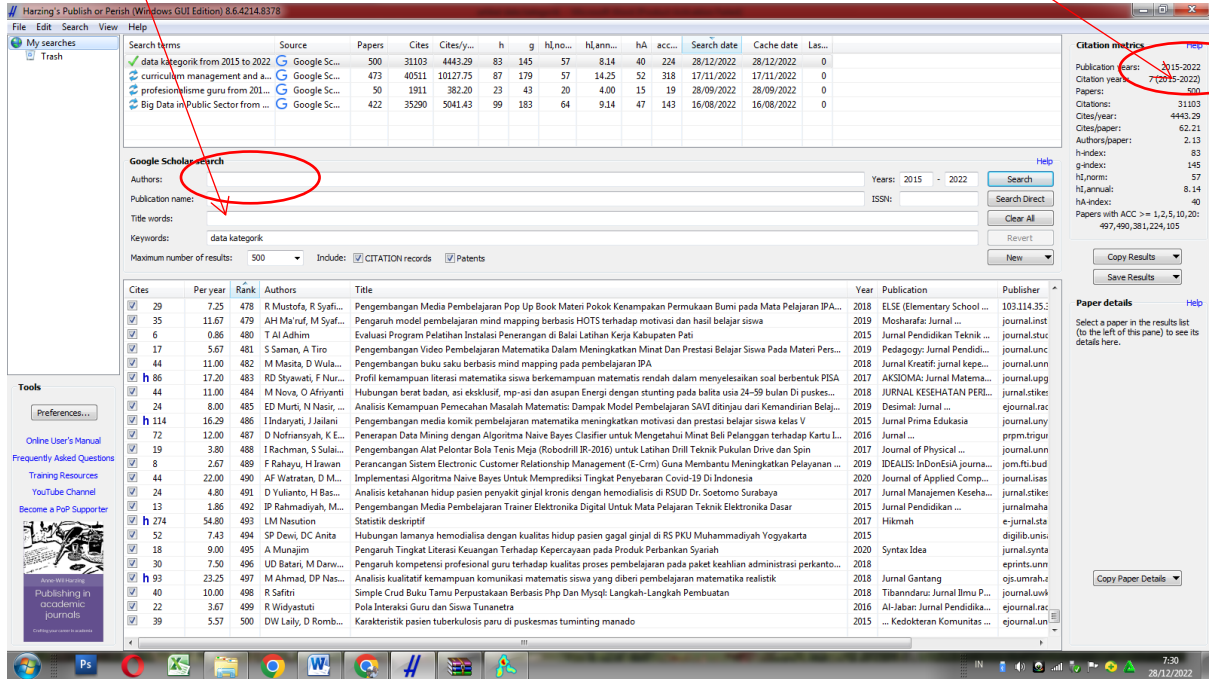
Harzing's Publish or Perish (Windows GUI Edition) 8.6.4214.8378

File Edit Search View Help

My searches
Trash

| Search terms | Source | Papers | Cites | Cites/y... | h | g | hI,no... | hI,ann... | hA | acc... | Search date | Cache date | Las... |
|---|---|---|---|---|---|---|---|---|---|---|---|---|---|
| data kategorik from 2015 to 2022 | Google Sc... | 500 | 31103 | 4443.29 | 83 | 145 | 57 | 8.14 | 40 | 224 | 28/12/2022 | 28/12/2022 | 0 |
| curriculum management and a... | Google Sc... | 473 | 40511 | 10127.75 | 87 | 179 | 57 | 14.25 | 52 | 318 | 17/11/2022 | 17/11/2022 | 0 |
| profesionalisme guru from 201... | Google Sc... | 50 | 1911 | 382.20 | 23 | 43 | 20 | 4.00 | 15 | 19 | 28/09/2022 | 28/09/2022 | 0 |
| Big Data in Public Sector from ... | Google Sc... | 422 | 35290 | 5041.43 | 99 | 183 | 64 | 9.14 | 47 | 143 | 16/08/2022 | 16/08/2022 | 0 |

Google Scholar search
Help
Authors:
Years: 2015 - 2022
Search
Publication name:
ISSN:
Search Direct
Title words:
Clear All
Keywords: data kategorik
Revert
Maximum number of results: 500
Include: CITATION records Patents
New

| Cites | Per year | Rank | Authors | Title | Year | Publication | Publisher |
|---|---|---|---|---|---|---|---|
| 29 | 7.25 | 478 | R Mustofa, R Syafi... | Pengembangan Media Pembelajaran Pop Up Book Materi Pokok Kenampakan Permukaan Bumi pada Mata Pelajaran IPA... | 2018 | ELSE (Elementary School ... | 103.114.35.3 |
| 35 | 11.67 | 479 | AH Ma'ruf, M Syaf... | Pengaruh model pembelajaran mind mapping berbasis HOTS terhadap motivasi dan hasil belajar siswa | 2019 | Mosharafa: Jurnal ... | journal.inst |
| 6 | 0.86 | 480 | T Al Adhim | Evaluasi Program Pelatihan Instalasi Penerangan di Balai Latihan Kerja Kabupaten Pati | 2015 | Jurnal Pendidikan Teknik ... | journal.stuc |
| 17 | 5.67 | 481 | S Saman, A Tiro | Pengembangan Video Pembelajaran Matematika Dalam Meningkatkan Minat Dan Prestasi Belajar Siswa Pada Materi Pers... | 2019 | Pedagogy: Jurnal Pendidi... | journal.unc |
| 44 | 11.00 | 482 | M Masita, D Wula... | Pengembangan buku saku berbasis mind mapping pada pembelajaran IPA | 2018 | Jurnal Kreatif: jurnal kepe... | journal.unm |
| h 86 | 17.20 | 483 | RD Styawati, F Nur... | Profil kemampuan literasi matematika siswa berkemampuan matematis rendah dalam menyelesaikan soal berbentuk PISA | 2017 | AKSIOMA: Jurnal Matema... | journal.upg |
| 44 | 11.00 | 484 | M Nova, O Afriyanti | Hubungan berat badan, asi eksklusif, mp-asi dan asupan Energi dengan stunting pada balita usia 24–59 bulan Di puskes... | 2018 | JURNAL KESEHATAN PERI... | jurnal.stikes |
| 24 | 8.00 | 485 | ED Murti, N Nasir, ... | Analisis Kemampuan Pemecahan Masalah Matematis: Dampak Model Pembelajaran SAVI ditinjau dari Kemandirian Belaj... | 2019 | Desimal: Jurnal ... | ejournal.rac |
| h 114 | 16.29 | 486 | I Indaryati, J Jailani | Pengembangan media komik pembelajaran matematika meningkatkan motivasi dan prestasi belajar siswa kelas V | 2015 | Jurnal Prima Edukasia | journal.uny |
| 72 | 12.00 | 487 | D Nofriansyah, K E... | Penerapan Data Mining dengan Algoritma Naive Bayes Clasifier untuk Mengetahui Minat Beli Pelanggan terhadap Kartu I... | 2016 | Jurnal ... | prpm.trigur |
| 19 | 3.80 | 488 | I Rachman, S Sulai... | Pengembangan Alat Pelontar Bola Tenis Meja (Robodrill IR-2016) untuk Latihan Drill Teknik Pukulan Drive dan Spin | 2017 | Journal of Physical ... | journal.unn |
| 8 | 2.67 | 489 | F Rahayu, H Irawan | Perancangan Sistem Electronic Customer Relationship Management (E-Crm) Guna Membantu Meningkatkan Pelayanan ... | 2019 | IDEALIS: InDonEsiA journa... | jom.fti.bud |
| 44 | 22.00 | 490 | AF Watratan, D M... | Implementasi Algoritma Naive Bayes Untuk Memprediksi Tingkat Penyebaran Covid-19 Di Indonesia | 2020 | Journal of Applied Comp... | journal.isas |
| 24 | 4.80 | 491 | D Yulianto, H Bas... | Analisis ketahanan hidup pasien penyakit ginjal kronis dengan hemodialisis di RSUD Dr. Soetomo Surabaya | 2017 | Jurnal Manajemen Keseha... | jurnal.stikes |
| 13 | 1.86 | 492 | IP Rahmadiyah, M... | Pengembangan Media Pembelajaran Trainer Elektronika Digital Untuk Mata Pelajaran Teknik Elektronika Dasar | 2015 | Jurnal Pendidikan ... | jurnalmaha |
| h 274 | 54.80 | 493 | LM Nasution | Statistik deskriptif | 2017 | Hikmah | e-jurnal.sta |
| 52 | 7.43 | 494 | SP Dewi, DC Anita | Hubungan lamanya hemodialisa dengan kualitas hidup pasien gagal ginjal di RS PKU Muhammadiyah Yogyakarta | 2015 | | digilib.unisa |
| 18 | 9.00 | 495 | A Munajim | Pengaruh Tingkat Literasi Keuangan Terhadap Kepercayaan pada Produk Perbankan Syariah | 2020 | Syntax Idea | jurnal.synta |
| 30 | 7.50 | 496 | UD Batari, M Darw... | Pengaruh kompetensi profesional guru terhadap kualitas proses pembelajaran pada paket keahlian administrasi perkanto... | 2018 | | eprints.unm |
| h 93 | 23.25 | 497 | M Ahmad, DP Nas... | Analisis kualitatif kemampuan komunikasi matematis siswa yang diberi pembelajaran matematika realistik | 2018 | Jurnal Gantang | ojs.umrah.a |
| 40 | 10.00 | 498 | R Safitri | Simple Crud Buku Tamu Perpustakaan Berbasis Php Dan Mysql: Langkah-Langkah Pembuatan | 2018 | Tibanndaru: Jurnal Ilmu P... | journal.uwk |
| 22 | 3.67 | 499 | R Widyastuti | Pola Interaksi Guru dan Siswa Tunanetra | 2016 | Al-Jabar: Jurnal Pendidika... | ejournal.rac |
| 39 | 5.57 | 500 | DW Laily, D Romb... | Karakteristik pasien tuberkulosis paru di puskesmas tuminting manado | 2015 | ... Kedokteran Komunitas ... | ejournal.unm |

Citation metrics Help
Publication years: 2015-2022
Citation years: 7 (2015-2022)
Papers: 500
Citations: 31103
Cites/year: 4443.29
Cites/paper: 62.21
Authors/paper: 2.13
h-index: 83
g-index: 145
hI,norm: 57
hI,annual: 8.14
hA-index: 40
Papers with ACC >= 1,2,5,10,20: 497,490,381,224,105

Copy Results
Save Results

Paper details Help
Select a paper in the results list (to the left of this pane) to see its details here.

Copy Paper Details

Tools
Preferences...
Online User's Manual
Frequently Asked Questions
Training Resources
YouTube Channel
Become a PoP Supporter

Anne-Wil Harzing
Publishing in academic journals
Crafting your career in academia

IN 7:30 28/12/2022